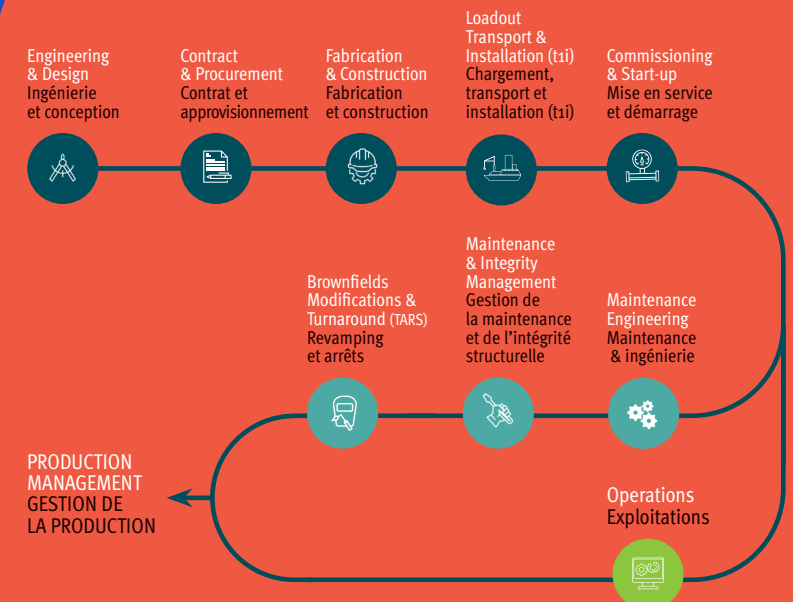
Engineering & Design
Ingénierie et conception

Contract & Procurement
Contrat et approvisionnement

Fabrication & Construction
Fabrication et construction

Loadout Transport & Installation (t1i)
Chargement, transport et installation (t1i)

Commissioning & Start-up
Mise en service et démarrage

Brownfields Modifications & Turnaround (TARS)
Revamping et arrêts

Maintenance & Integrity Management
Gestion de la maintenance et de l'intégrité structurelle

Maintenance Engineering
Maintenance & ingénierie

PRODUCTION MANAGEMENT
GESTION DE LA PRODUCTION

Operations
Exploitations